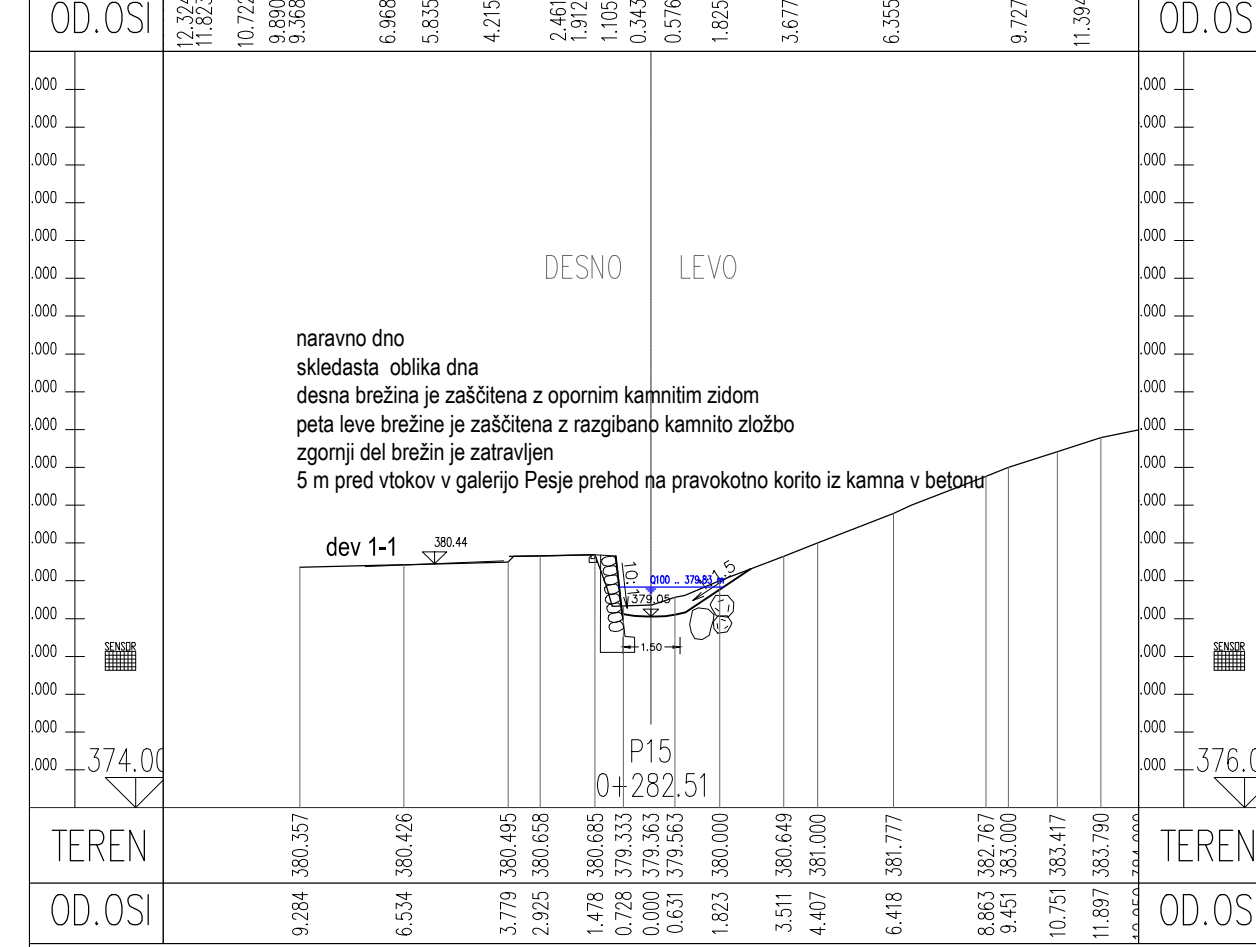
OD.OSI 12.324 11.823 10.722 9.890 9.368 6.968 5.835 4.215 2.461 1.912 1.105 0.343 0.576 1.825 3.677 6.355 9.727 11.394

OD.OS

.000
.000
.000
.000
.000
.000
.000
.000
.000
.000
.000
.000
.000
.000
.000
.000
.000
.000
.000

DESNO LEVO

naravno dno
skledasta oblika dna
desna brežina je zaščitena z opornim kamnitim zidom
peta leve brežine je zaščitena z razgibano kamnito zložbo
zgornji del brežin je zatravljen
5 m pred vtokov v galerijo Pesje prehod na pravokotno korito iz kamna v betonu

dev 1-1 380.44

10:1 Q100 .. 379.83 1:5
379.05
1.50

SENSDR

374.0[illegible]

P15
0+282.51

TEREN 380.357 380.426 380.495 380.658 380.685 379.333 379.363 379.563 380.000 380.649 381.000 381.777 382.767 383.000 383.417 383.790 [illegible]

OD.OSI 9.284 6.534 3.779 2.925 1.478 0.728 0.000 0.631 1.823 3.511 4.407 6.418 8.863 9.451 10.751 11.897 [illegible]

SENSDR
376.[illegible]
TEREN
OD.OS